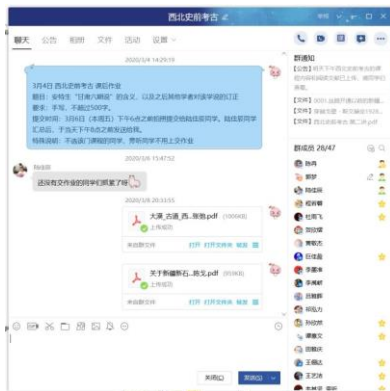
西北史前考古

聊天 公告 相册 文件 活动 设置

2020/3/4 14:29:15

3月4日 西北史前考古 课后作业
题目：谈马厂"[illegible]"的含义，以及之后两者学者对该学说的订正
要求：手写，不超过500字。
提交时间：3月6日（本周五）下午6点之前把照提交给助教或同学，助教前同学汇总后，于当天下午6点之前发送给我。
特殊说明：不选课门课程的同学，带有同学的作业也可以上交作业

2020/3/5 15:47:52

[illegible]
还没有交作业的同学们抓紧了哦

2020/3/6 20:33:55

大溪_古道_西...班图.pdf (100KB)
上传成功
来自群文件 打开 打开文件夹 转发

关于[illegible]...班兄.pdf (959KB)
上传成功
来自群文件 打开 打开文件夹 转发

关闭(C) 发送(S)

群通知
[公告] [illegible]
[文件] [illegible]
[文件] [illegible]
[文件] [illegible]

群成员 26/47
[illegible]